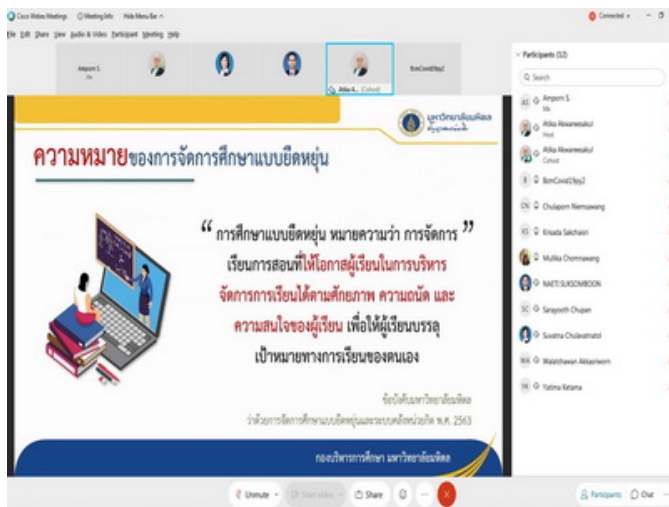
Cisco Webex Meetings  Meeting Info  Hide Menu Bar

File Edit Share View Audio & Video Participant Meeting Help

Connected

Amporn S. Me

Attka A... (Cohost)

BcmCovid19pp2

Participants (12)

Search

AS Amporn S. Me

Attka Akwamesakul Host

Attka Akwamesakul Cohost

B BcmCovid19pp2

CN Chulaporn Niemsawang

KS Krisada Salchaisri

Mulika Chomnawang

NAETI SUKSOMBOON

SC Sarayooth Chupan

Suvatna Chulavatnatol

WA Walaithawan Akkasriworn

YK Yatima Katama

มหาวิทยาลัยมหิดล

ความหมายของการจัดการศึกษาแบบยืดหยุ่น

“ การศึกษาแบบยืดหยุ่น หมายความว่า การจัดการเรียนการสอนที่ให้โอกาสผู้เรียนในการบริหารจัดการการเรียนได้ตามศักยภาพ ความถนัด และความสนใจของผู้เรียน เพื่อให้ผู้เรียนบรรลุเป้าหมายทางการเรียนของตนเอง ”

ข้อบังคับมหาวิทยาลัยมหิดล
ว่าด้วยการจัดการศึกษาแบบยืดหยุ่นและระบบคลังหน่วยกิต พ.ศ. 2563

กองบริหารการศึกษา มหาวิทยาลัยมหิดล

Unmute  Start video  Share  Participants  Chat